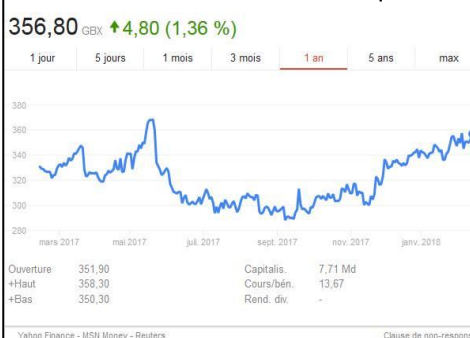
356,80 GBX ↑4,80 (1,36 %)

1 jour | 5 jours | 1 mois | 3 mois | 1 an | 5 ans | max

380
360
340
320
300
280

mars 2017 | mai 2017 | juil. 2017 | sept. 2017 | nov. 2017 | janv. 2018

| | | | |
|---|---|---|---|
| Ouverture | 351,90 | Capitalis. | 7,71 Md |
| +Haut | 358,30 | Cours/bén. | 13,67 |
| +Bas | 350,30 | Rend. div. | - |

Yahoo Finance - MSN Money - Reuters

Clause de non-respon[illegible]